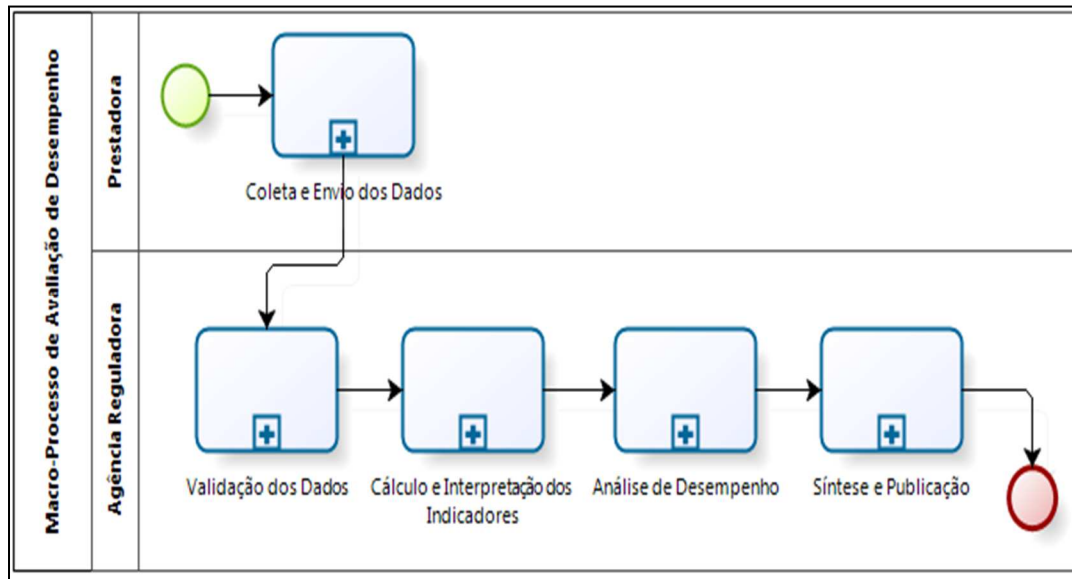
Macro-Processo de Avaliação de Desempenho

Prestadora

Coleta e Envio dos Dados

Agência Reguladora

Validação dos Dados

Cálculo e Interpretação dos Indicadores

Análise de Desempenho

Síntese e Publicação